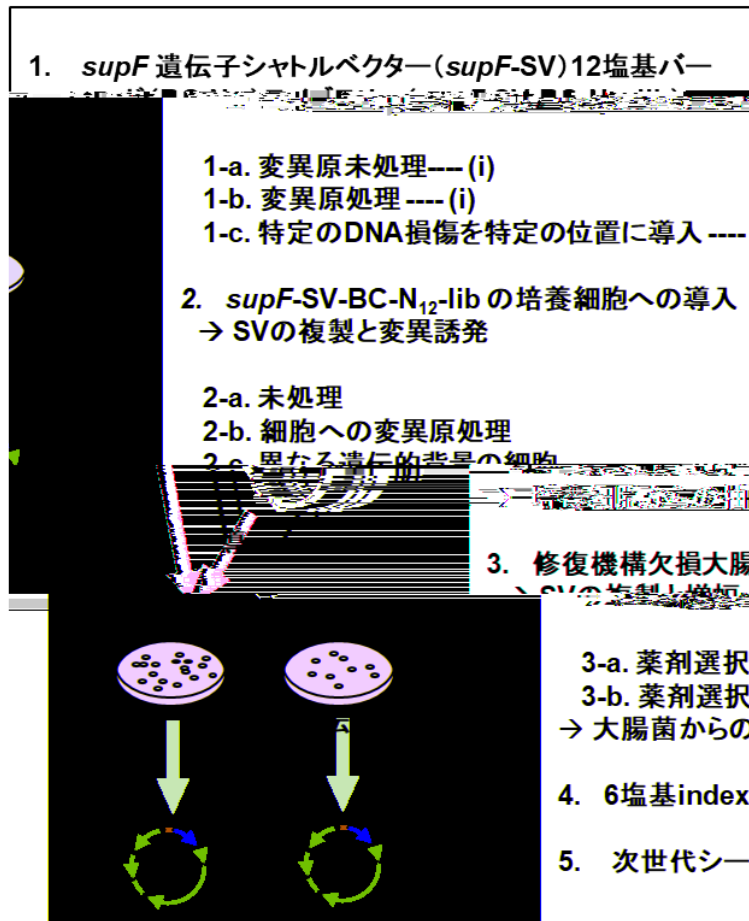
1. supF 遺伝子シャトルベクター（supF-SV）12塩基バー

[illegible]

1-a. 変異原未処理---- (i)
1-b. 変異原処理 ---- (i)
1-c. 特定のDNA損傷を特定の位置に導入 ----

2. supF-SV-BC-N$_{12}$-lib の培養細胞への導入
→ SVの複製と変異誘発

2-a. 未処理
2-b. 細胞への変異原処理
2-c. 異なる遺伝的背景の細胞

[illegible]

3. 修復機構欠損大腸
→ SVの複製と増幅

3-a. 薬剤選択
3-b. 薬剤選択
→ 大腸菌からの

4. 6塩基index

5. 次世代シー